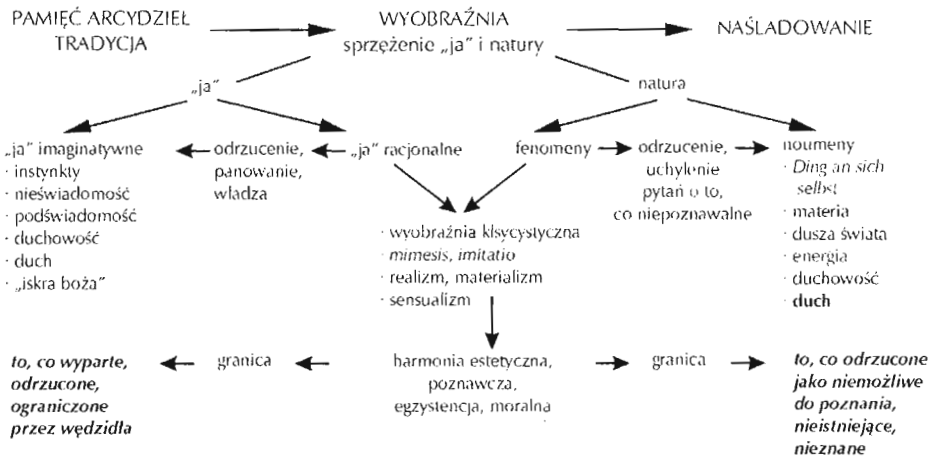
PAMIĘĆ ARCYDZIEŁ TRADYCJA

WYOBRAŹNIA
sprzężenie „ja" i natury

NAŚLADOWANIE

„ja"

natura

„ja" imaginatywne
· instynkty
· nieświadomość
· podświadomość
· duchowość
· duch
· „iskra boża"

odrzucenie, panowanie, władza

„ja" racjonalne

fenomeny

odrzucenie, uchylenie pytań o to, co niepoznawalne

noumeny
· *Ding an sich selbst*
· materia
· dusza świata
· energia
· duchowość
· **duch**

· wyobraźnia klsycystyczna
· *mimesis, imitatio*
· realizm, materializm
· sensualizm

***to, co wyparte, odrzucone, ograniczone przez wędzidła***

granica

harmonia estetyczna, poznawcza, egzystencja, moralna

granica

***to, co odrzucone jako niemożliwe do poznania, nieistniejące, nieznane***